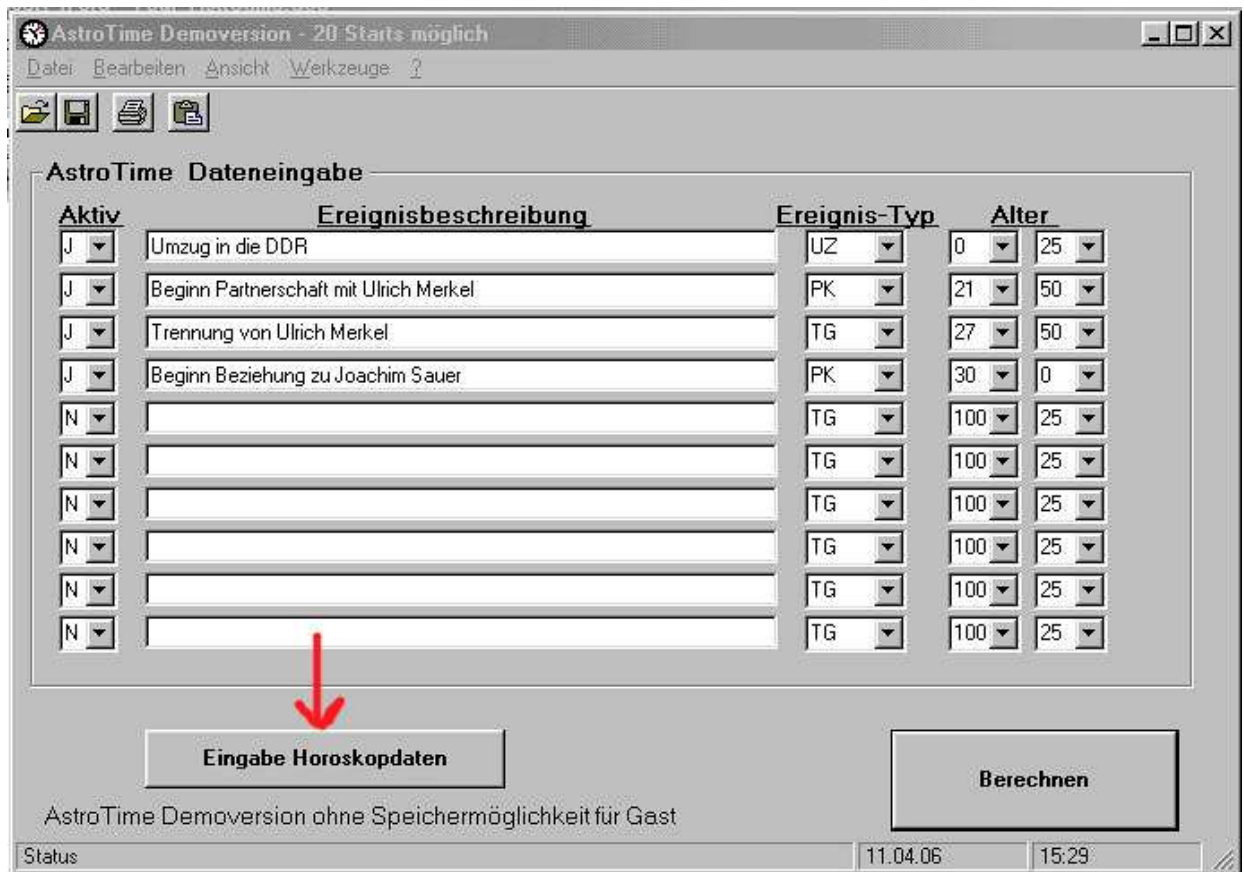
AstroTime Demoversion - 20 Starts möglich

Datei Bearbeiten Ansicht Werkzeuge ?

AstroTime Dateneingabe

| Aktiv | Ereignisbeschreibung | Ereignis-Typ | Alter | |
|---|---|---|---|---|
| J | Umzug in die DDR | UZ | 0 | 25 |
| J | Beginn Partnerschaft mit Ulrich Merkel | PK | 21 | 50 |
| J | Trennung von Ulrich Merkel | TG | 27 | 50 |
| J | Beginn Beziehung zu Joachim Sauer | PK | 30 | 0 |
| N | | TG | 100 | 25 |
| N | | TG | 100 | 25 |
| N | | TG | 100 | 25 |
| N | | TG | 100 | 25 |
| N | | TG | 100 | 25 |
| N | | TG | 100 | 25 |

Eingabe Horoskopdaten

Berechnen

AstroTime Demoversion ohne Speichermöglichkeit für Gast

Status 11.04.06 15:29